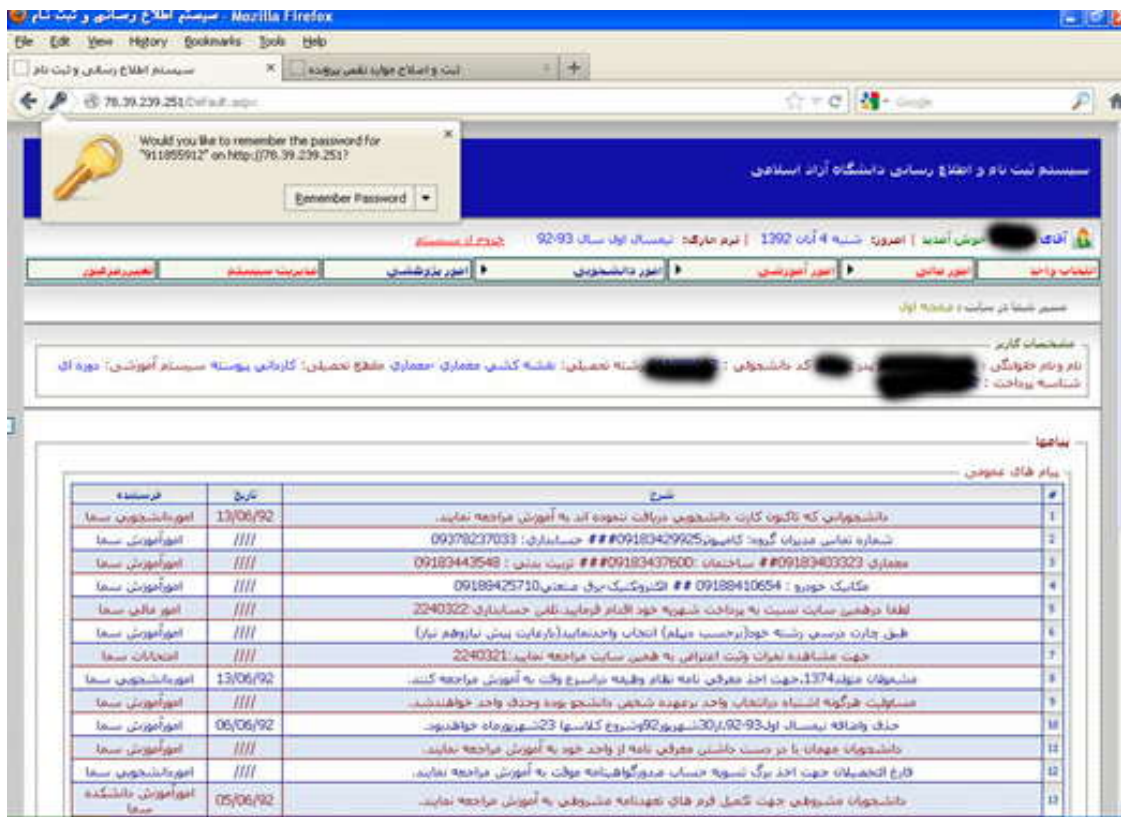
سیستم اطلاع رسانی و ثبت نام - Mozilla Firefox

File Edit View History Bookmarks Tools Help

سیستم اطلاع رسانی و ثبت نام ×
ثبت و اصلاح موارد نقص پرونده ×
+

78.39.239.251/Default.aspx

Google

Would you like to remember the password for "911855912" on http://78.39.239.251?

Remember Password

سیستم ثبت نام و اطلاع رسانی دانشگاه آزاد اسلامی

آقای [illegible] خوش آمدید | امروز: شنبه 4 آبان 1392 | ترم جاری: نیمسال اول سال 93-92

خروج از سیستم

انتخاب واحد | امور مالی | امور آموزشی | امور دانشجویی | امور پژوهشی | مدیریت سیستم | تغییر رمز عبور

مسیر شما در سایت : صفحه اول

مشخصات کاربر
نام ونام خانوادگی : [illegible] پدر: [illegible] کد دانشجویی : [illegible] رشته تحصیلی: نقشه کشی معماری -معماری مقطع تحصیلی: کاردانی پیوسته سیستم آموزشی: دوره ای
شناسه پرداخت :

پیامها
پیام های عمومی

| # | شرح | تاریخ | فرستنده |
|---|---|---|---|
| 1 | دانشجویانی که تاکنون کارت دانشجویی دریافت ننموده اند به آموزش مراجعه نمایند. | 13/06/92 | اموردانشجویی سما |
| 2 | شماره تماس مدیران گروه: کامپیوتر09183429925### حسابداری : 09378237033 | //// | امورآموزش سما |
| 3 | معماری 09183403323## ساختمان :09183437600### تربیت بدنی : 09183443548 | //// | امورآموزش سما |
| 4 | مکانیک خودرو : 09188410654 ## الکترونیک-برق صنعتی09188425710 | //// | امورآموزش سما |
| 5 | لطفا درقسمت سایت نسبت به پرداخت شهریه خود اقدام فرمایید.تلفن حسابداری:2240322 | //// | امور مالی سما |
| 6 | طبق چارت درسی رشته خود(برحسب دیپلم) انتخاب واحدنمایید(بارعایت پیش نیازوهم نیاز) | //// | امورآموزش سما |
| 7 | جهت مشاهده نمرات وثبت اعتراض به همین سایت مراجعه نمایید:2240321 | //// | امتحانات سما |
| 8 | مشمولان متولد1374،جهت اخذ معرفی نامه نظام وظیفه دراسرع وقت به آموزش مراجعه کنند. | 13/06/92 | اموردانشجویی سما |
| 9 | مسئولیت هرگونه اشتباه درانتخاب واحد برعهده شخص دانشجو بوده وحذف واحد خواهندشد. | //// | امورآموزش سما |
| 10 | حذف واضافه نیمسال اول93-92،از30شهریور92وشروع کلاسها 23شهریورماه خواهدبود. | 06/06/92 | امورآموزش سما |
| 11 | دانشجویان مهمان با در دست داشتن معرفی نامه از واحد خود به آموزش مراجعه نمایند. | //// | امورآموزش سما |
| 12 | فارغ التحصیلان جهت اخذ برگ تسویه حساب مدرکوگواهینامه موقت به آموزش مراجعه نمایند. | //// | اموردانشجویی سما |
| 13 | دانشجویان مشروطی جهت تکمیل فرم های تعهدنامه مشروطی به آموزش مراجعه نمایند. | 05/06/92 | امورآموزش دانشکده سما |